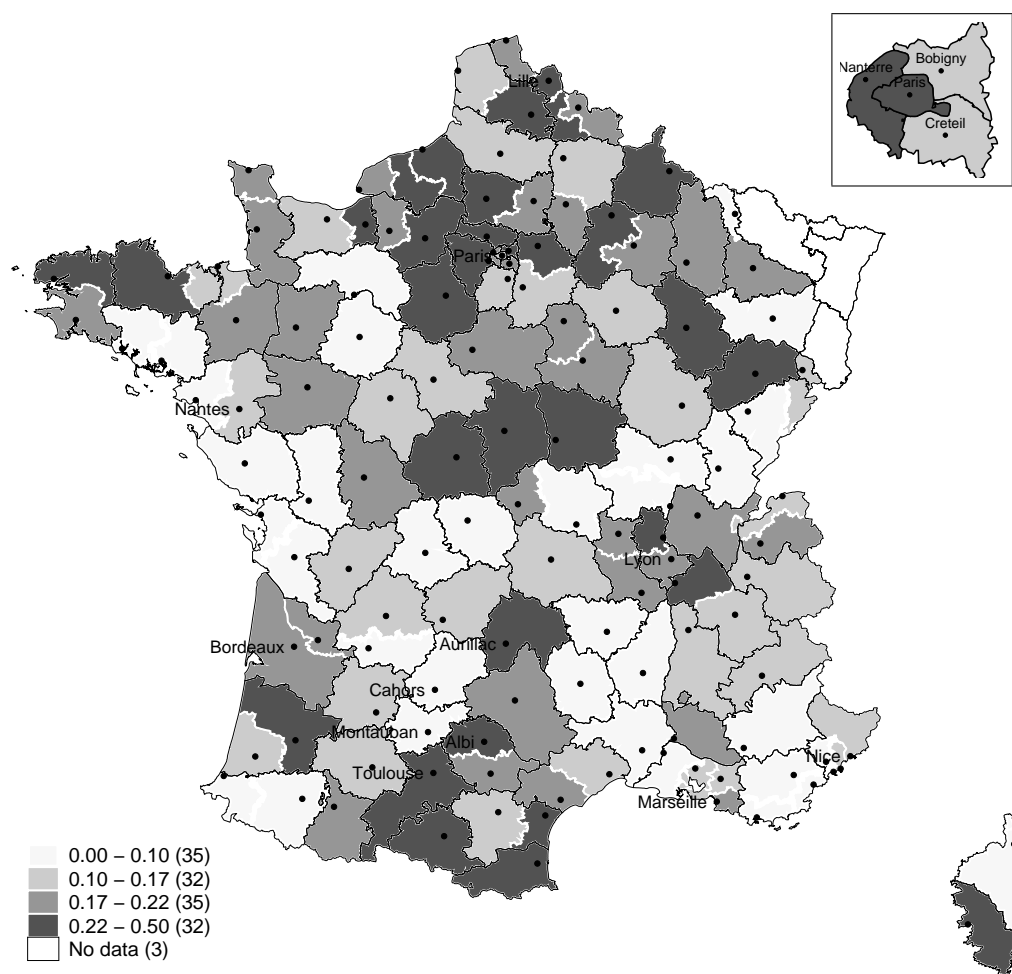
Nanterre
Bobigny
Paris
Creteil

Lille
Paris
Nantes
Lyon
Bordeaux
Aurillac
Cahors
Montauban
Albi
Toulouse
Nice
Marseille

0.00 – 0.10 (35)
0.10 – 0.17 (32)
0.17 – 0.22 (35)
0.22 – 0.50 (32)
No data (3)